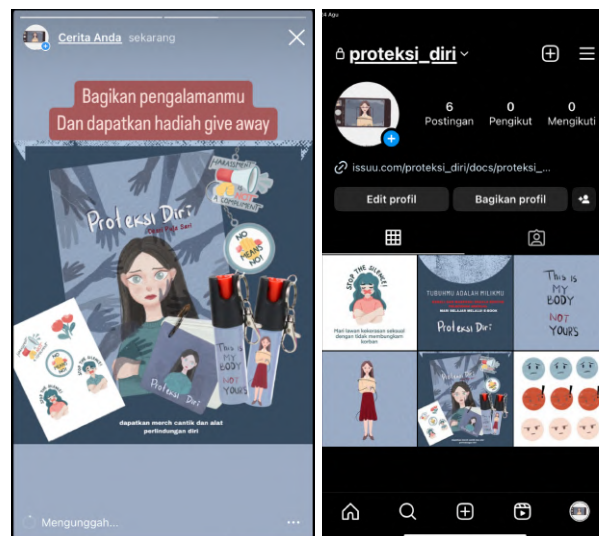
Cerita Anda sekarang

Bagikan pengalamanmu
Dan dapatkan hadiah give away

HARASSMENT IS NOT A COMPLIMENT

Proteksi Diri
Cegah Pada Diri

NO MEANS NO!

This is MY BODY NOT YOURS

Proteksi Diri

dapatkan merch cantik dan alat perlindungan diri

Mengunggah...

proteksi_diri

6 Postingan
0 Pengikut
0 Mengikuti

issuu.com/proteksi_diri/docs/proteksi_...

Edit profil
Bagikan profil

STOP THE SILENCE!
Mari lawan kekerasan seksual dengan tidak membungkam korban

TUBUHMU ADALAH MILIKMU
Proteksi Diri

This is MY BODY NOT YOURS